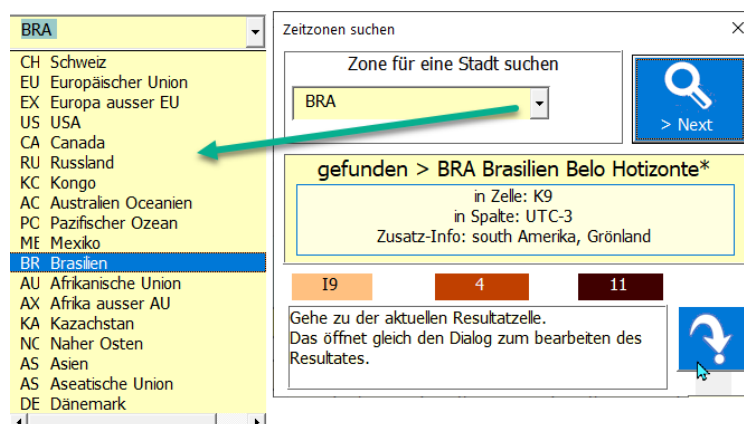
BRA

CH Schweiz
EU Europäischer Union
EX Europa ausser EU
US USA
CA Canada
RU Russland
KC Kongo
AC Australien Oceanien
PC Pazifischer Ozean
ME Mexiko
BR Brasilien
AU Afrikanische Union
AX Afrika ausser AU
KA Kazachstan
NC Naher Osten
AS Asien
AS Aseatische Union
DE Dänemark

Zeitzonen suchen

Zone für eine Stadt suchen

BRA

> Next

gefunden > BRA Brasilien Belo Hotizonte*

in Zelle: K9
in Spalte: UTC-3
Zusatz-Info: south Amerika, Grönland

I9
4
11

Gehe zu der aktuellen Resultatzelle.
Das öffnet gleich den Dialog zum bearbeiten des Resultates.